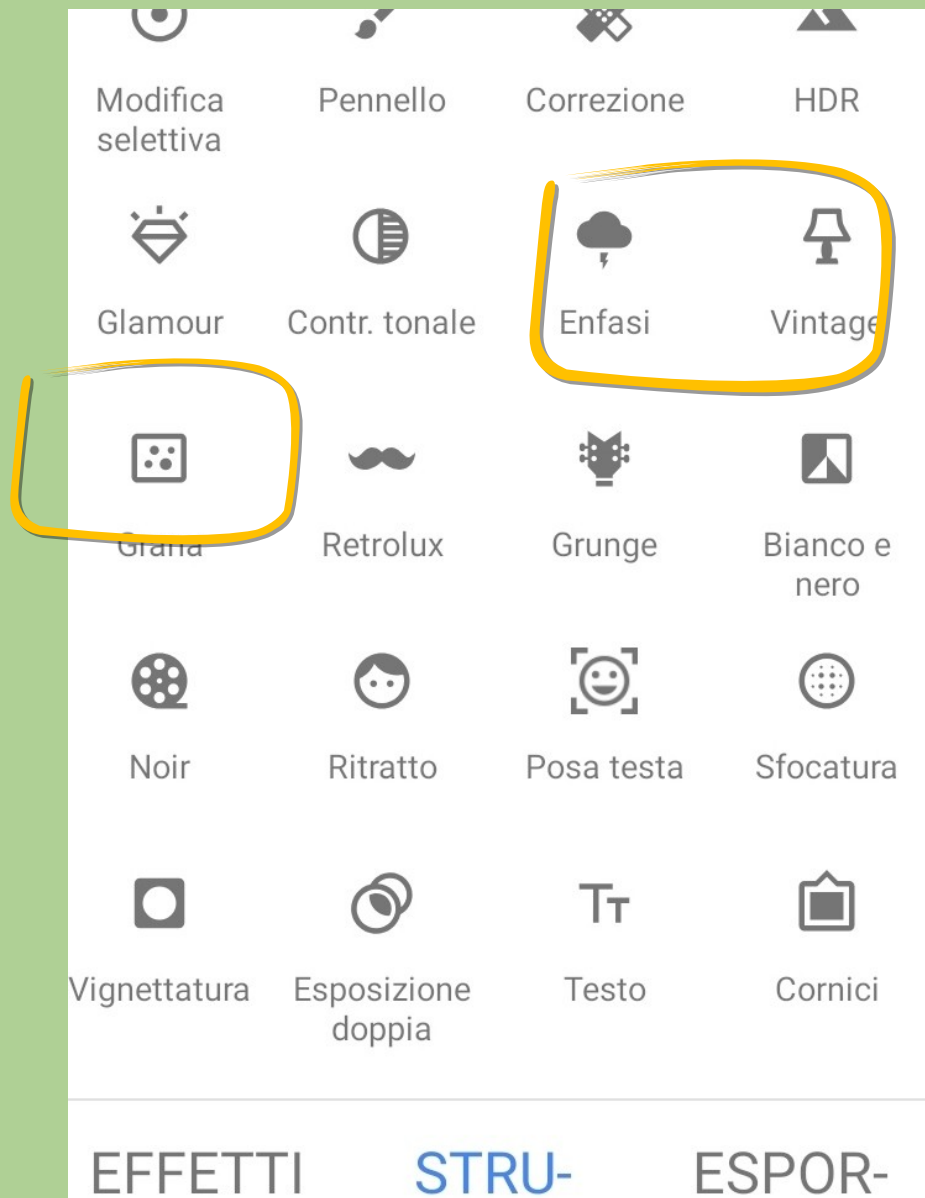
Modifica selettiva

Pennello

Correzione

HDR

Glamour

Contr. tonale

Enfasi

Vintage

Grana

Retrolux

Grunge

Bianco e nero

Noir

Ritratto

Posa testa

Sfocatura

Vignettatura

Esposizione doppia

Testo

Cornici

EFFETTI

STRU-

ESPOR-